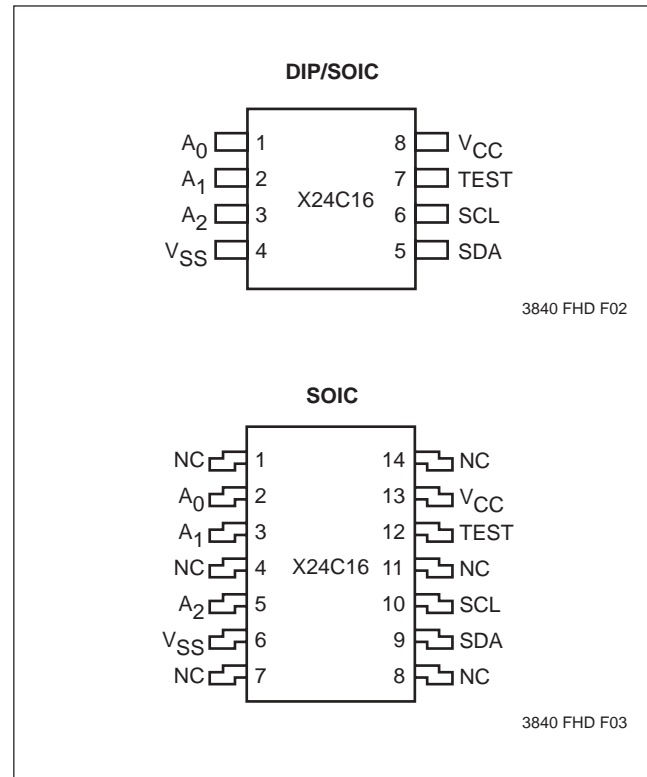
DIP/SOIC

$A_0$ 1
$A_1$ 2
$A_2$ 3
$V_{SS}$ 4

X24C16

8 $V_{CC}$
7 TEST
6 SCL
5 SDA

3840 FHD F02

SOIC

NC 1
$A_0$ 2
$A_1$ 3
NC 4
$A_2$ 5
$V_{SS}$ 6
NC 7

X24C16

14 NC
13 $V_{CC}$
12 TEST
11 NC
10 SCL
9 SDA
8 NC

3840 FHD F03